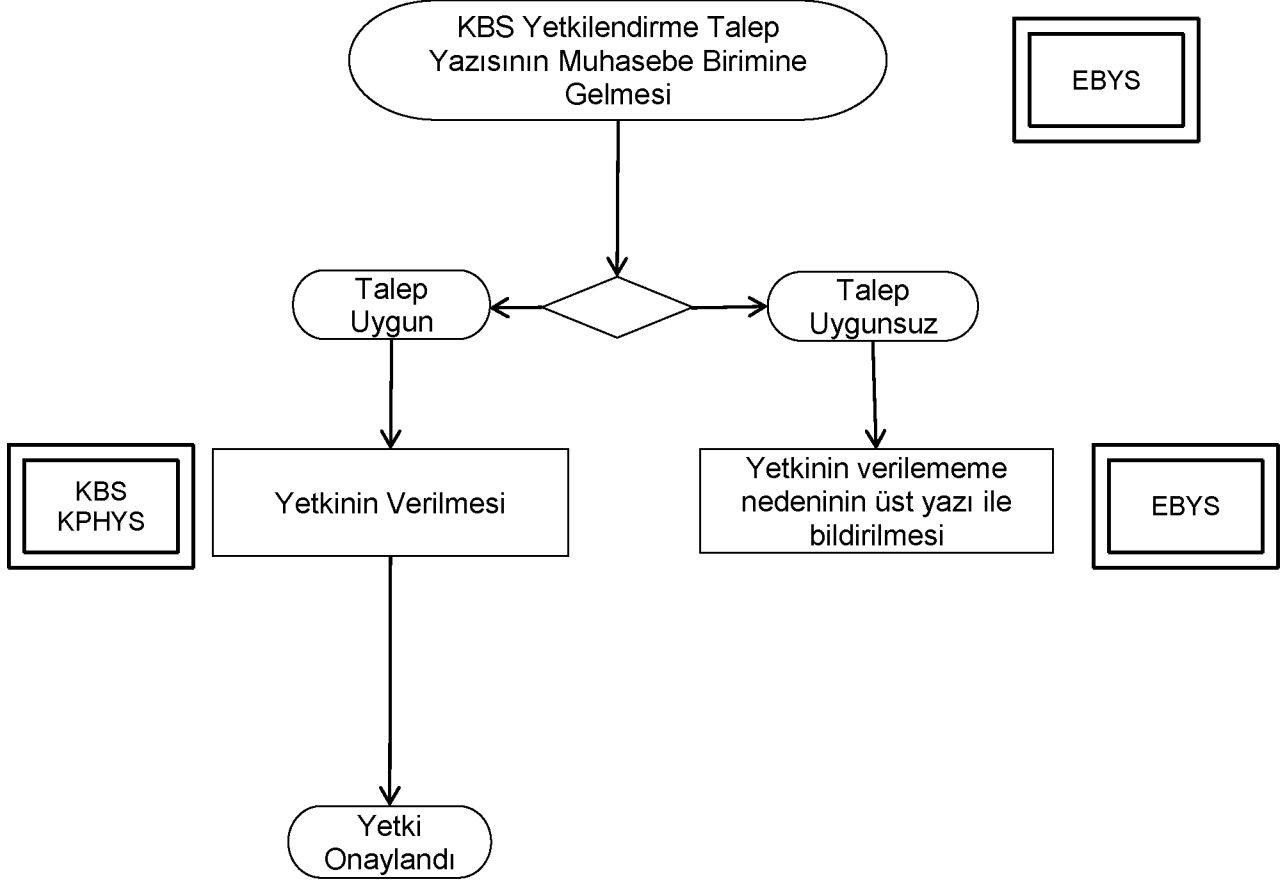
KBS Yetkilendirme Talep Yazısının Muhasebe Birimine Gelmesi

EBYS

Talep Uygun

Talep Uygunsuz

KBS KPHYS

Yetkinin Verilmesi

Yetkinin verilememe nedeninin üst yazı ile bildirilmesi

EBYS

Yetki Onaylandı